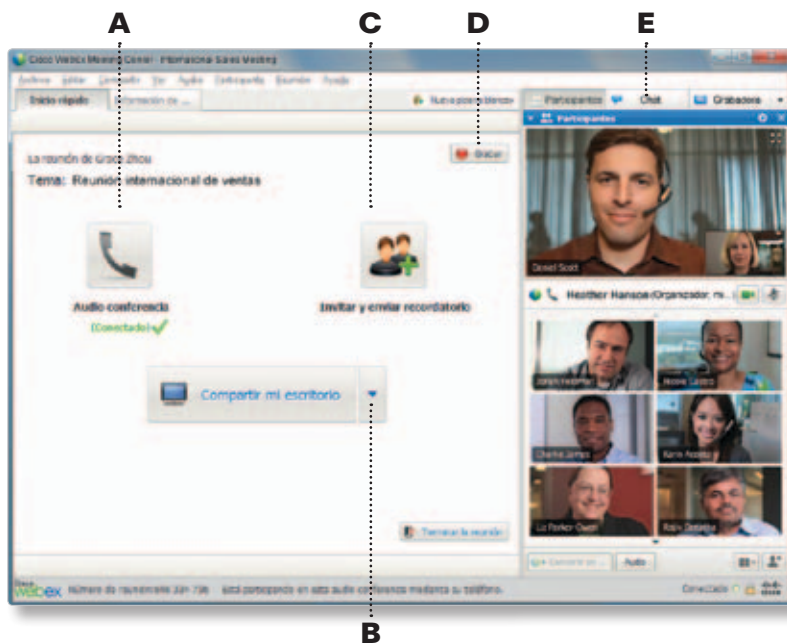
A

C

D

E

Cisco Webex Meeting Center - Plataforma Sales Meeting

Archivo Editar Compartir Ver Audio Participante Reunión Ayuda

Inicio rápido

Información de ...

Nueva pizarra blanca

Participantes

Chat

Grabadora

Participantes

La reunión de Grace Zhou

Tema: Reunion internacional de ventas

Grabar

Audio conferencia

(Conectado)

Invitar y enviar recordatorio

Compartir mi escritorio

Terminar la reunión

Daniel Scott

Heather Hanson(Organizador; mi...

Charlie James

Karin Rodda

Liz Parker-Owen

Cisco webex

Número de reunión: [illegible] está participando en esta audio conferencia mediante su teléfono.

Conectado

Audio

B